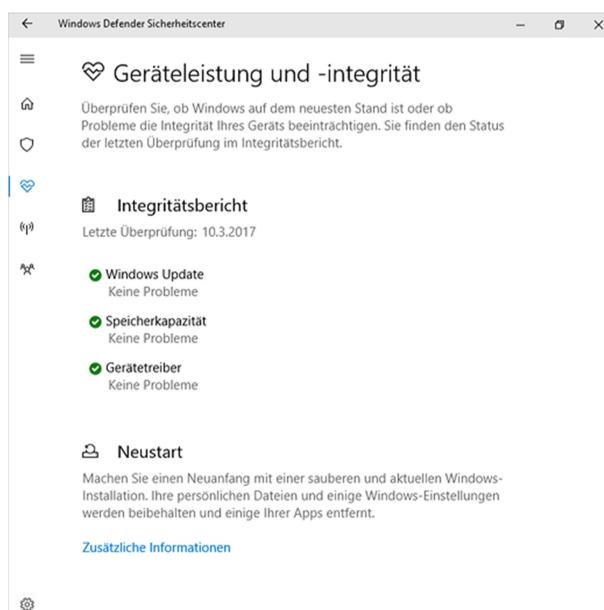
Windows Defender Sicherheitscenter

Geräteleistung und -integrität

Überprüfen Sie, ob Windows auf dem neuesten Stand ist oder ob Probleme die Integrität Ihres Geräts beeinträchtigen. Sie finden den Status der letzten Überprüfung im Integritätsbericht.

Integritätsbericht

Letzte Überprüfung: 10.3.2017

Windows Update
Keine Probleme

Speicherkapazität
Keine Probleme

Gerätetreiber
Keine Probleme

Neustart

Machen Sie einen Neuanfang mit einer sauberen und aktuellen Windows-Installation. Ihre persönlichen Dateien und einige Windows-Einstellungen werden beibehalten und einige Ihrer Apps entfernt.

Zusätzliche Informationen